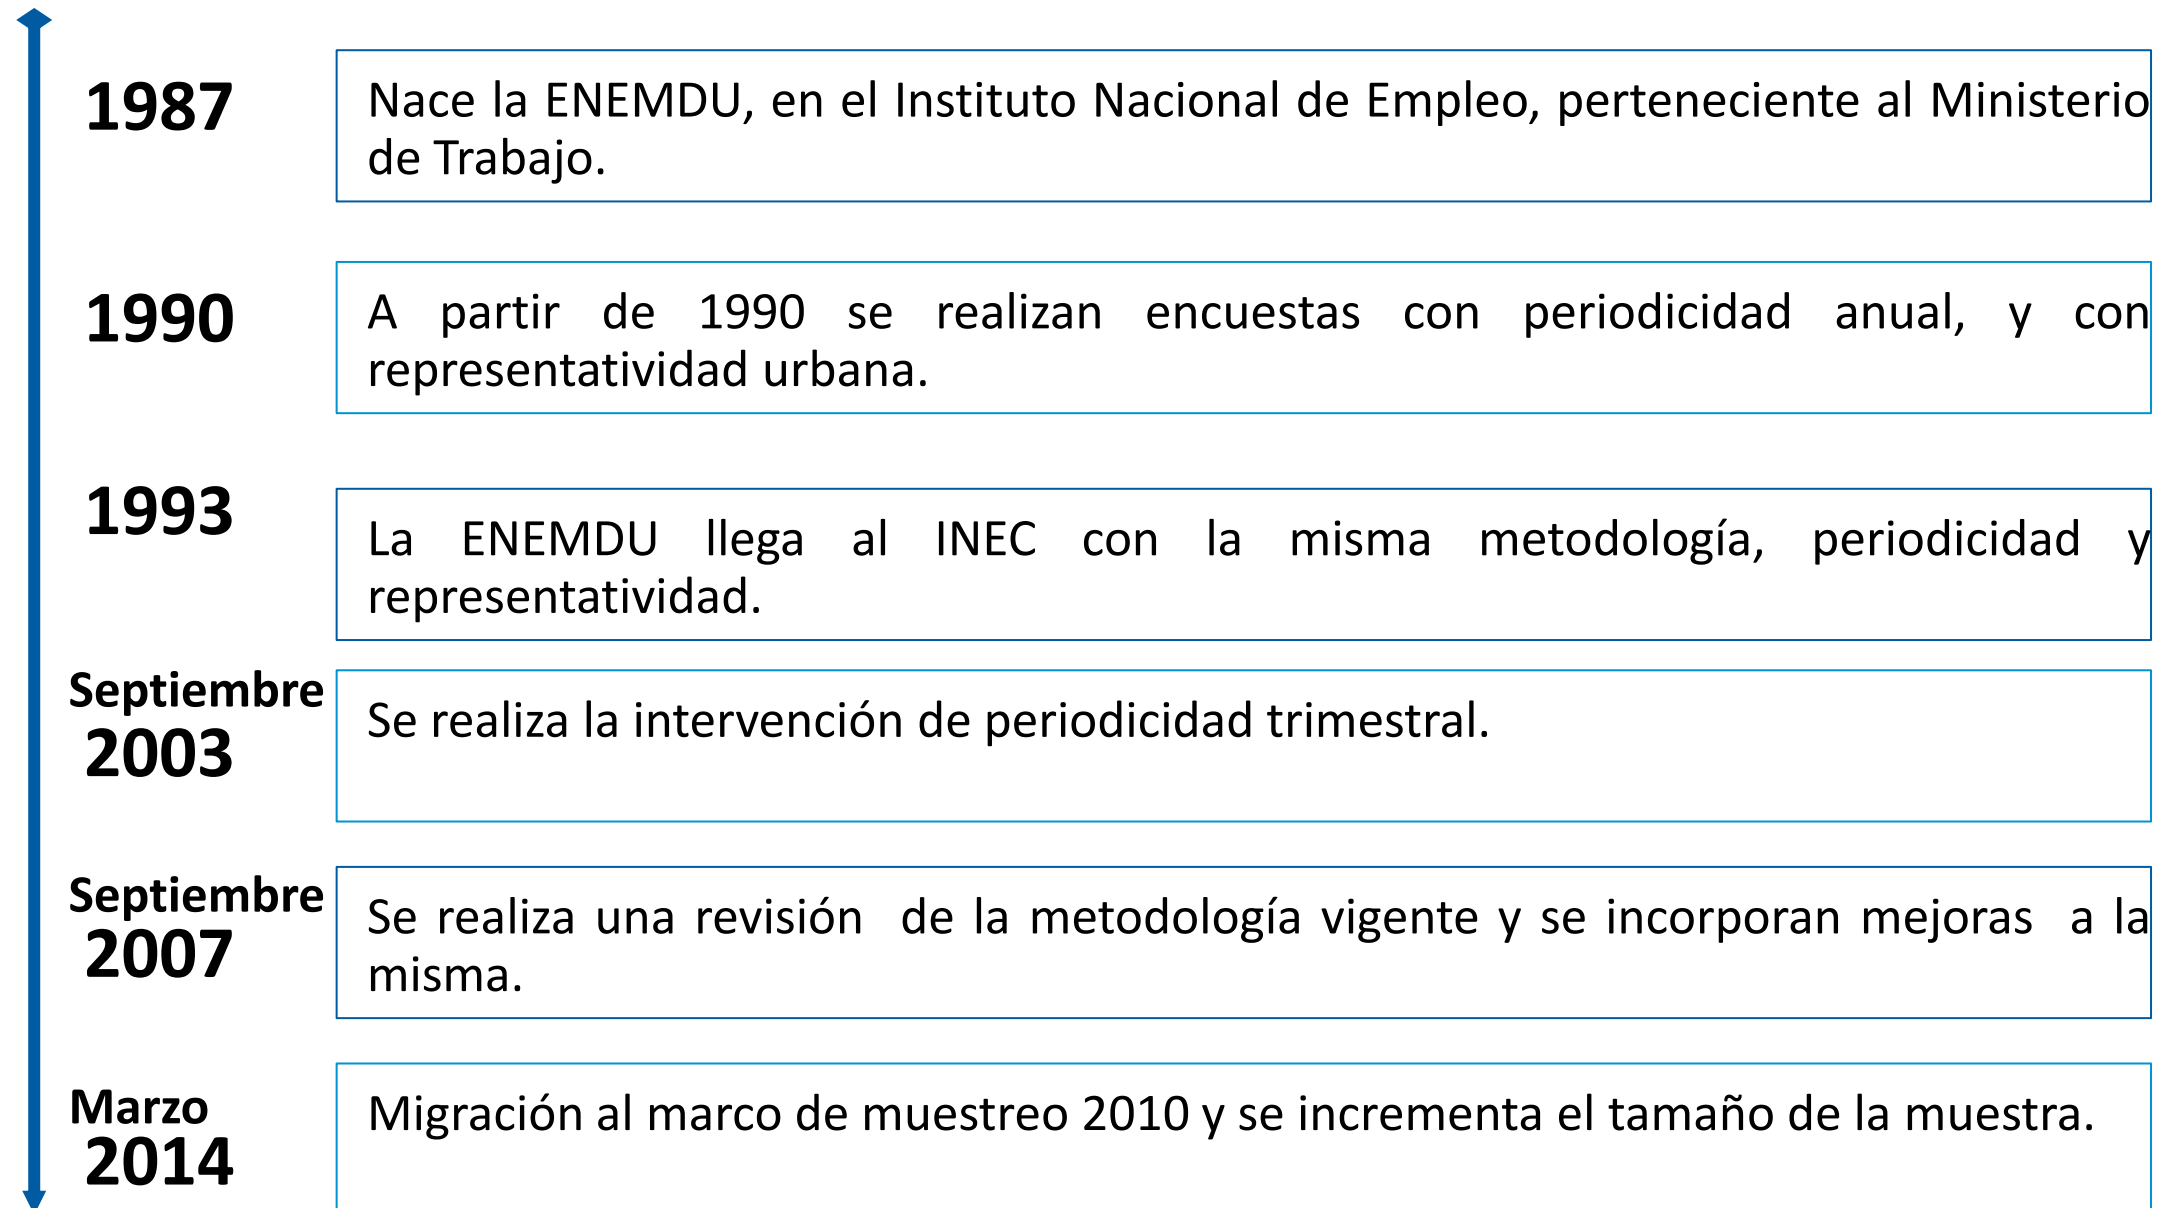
1987

Nace la ENEMDU, en el Instituto Nacional de Empleo, perteneciente al Ministerio de Trabajo.

1990

A partir de 1990 se realizan encuestas con periodicidad anual, y con representatividad urbana.

1993

La ENEMDU llega al INEC con la misma metodología, periodicidad y representatividad.

Septiembre 2003

Se realiza la intervención de periodicidad trimestral.

Septiembre 2007

Se realiza una revisión de la metodología vigente y se incorporan mejoras a la misma.

Marzo 2014

Migración al marco de muestreo 2010 y se incrementa el tamaño de la muestra.